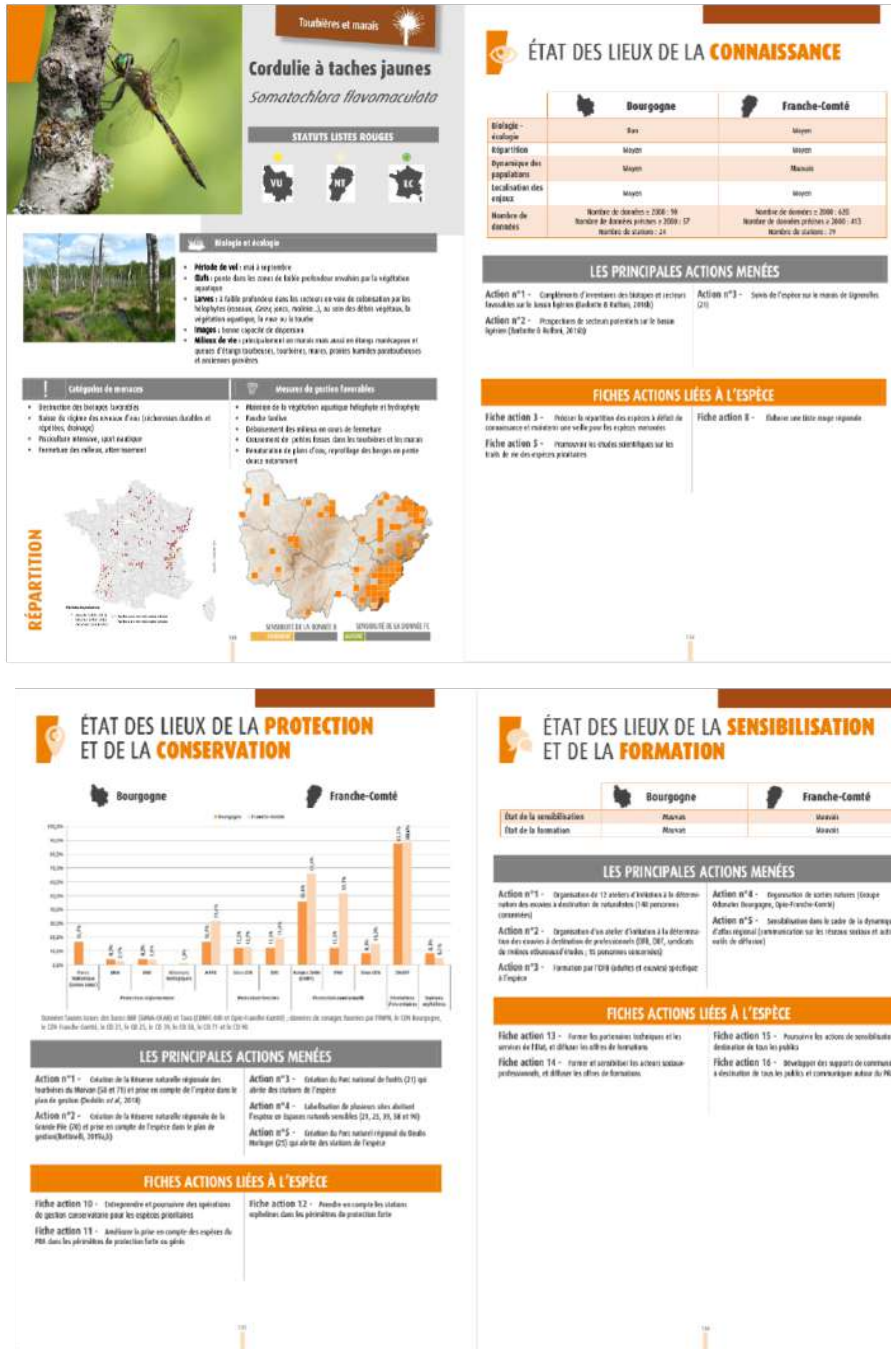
Tourbières et marais

Cordulie à taches jaunes

Somatochlora flavomaculata

STATUTS LISTES ROUGES

VU NT LC

Biologie et écologie

- Période de vol : mai à septembre
- Œufs : ponte dans les zones de faible profondeur envahies par la végétation aquatique
- Larves : à faible profondeur dans les secteurs en voie de colonisation par les hélophytes (roseaux, Carex, joncs, molinie...), au sein des débris végétaux, la végétation aquatique, la vase ou la tourbe
- Imagos : bonne capacité de dispersion
- Milieux de vie : principalement en marais mais aussi en étangs marécageux et queues d'étangs tourbeuses, tourbière, mares, prairies humides paratourbeuses et anciennes gravières

Catégories de menaces

- Destruction des biotopes favorables
- Baisse du régime des niveaux d'eau (sécheresses durables et répétées, drainage)
- Pisciculture intensive, sport nautique
- Fermeture des milieux, atterrissement

Mesures de gestion favorables

- Maintien de la végétation aquatique hélophyte et hydrophyte
- Fauche tardive
- Déboisement des milieux en cours de fermeture
- Creusement de petites fosses dans les tourbières et les marais
- Renaturation de plans d'eau, reprofilage des berges en pente douce notamment

RÉPARTITION

SENSIBILITÉ DE LA DONNÉE B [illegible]

SENSIBILITÉ DE LA DONNÉE FC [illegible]

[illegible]

ÉTAT DES LIEUX DE LA CONNAISSANCE

| | Bourgogne | Franche-Comté |
|---|---|---|
| Biologie - écologie | Bon | Moyen |
| Répartition | Moyen | Moyen |
| Dynamique des populations | Moyen | Mauvais |
| Localisation des enjeux | Moyen | Moyen |
| Nombre de données | Nombre de données ≥ 2000 : 98<br>Nombre de données précises ≥ 2000 : 57<br>Nombre de stations : 24 | Nombre de données ≥ 2000 : 635<br>Nombre de données précises ≥ 2000 : 453<br>Nombre de stations : 79 |

LES PRINCIPALES ACTIONS MENÉES

Action n°1 - Compléments d'inventaires des biotopes et secteurs favorables sur le bassin ligérien (Barbotte & Ruffoni, 2018b)

Action n°2 - Prospections de secteurs potentiels sur le bassin ligérien (Barbotte & Ruffoni, 2018b)

Action n°3 - Suivis de l'espèce sur le marais de Lignevilles (21)

FICHES ACTIONS LIÉES À L'ESPÈCE

Fiche action 3 - Préciser la répartition des espèces à défaut de connaissance et maintenir une veille pour les espèces menacées

Fiche action 5 - Promouvoir les études scientifiques sur les traits de vie des espèces prioritaires

Fiche action 8 - Élaborer une liste rouge régionale

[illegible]

ÉTAT DES LIEUX DE LA PROTECTION ET DE LA CONSERVATION

Bourgogne Franche-Comté

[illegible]

LES PRINCIPALES ACTIONS MENÉES

Action n°1 - Création de la Réserve naturelle régionale des tourbières du Morvan (58 et 71) et prise en compte de l'espèce dans le plan de gestion (Dodelin et al., 2018)

Action n°2 - Création de la Réserve naturelle régionale de la Grande Pile (70) et prise en compte de l'espèce dans le plan de gestion (Bettinelli, 2019a,b)

Action n°3 - Création du Parc national de forêts (21) qui abrite des stations de l'espèce

Action n°4 - Labellisation de plusieurs sites abritant l'espèce en Espaces naturels sensibles (21, 25, 39, 58 et 90)

Action n°5 - Création du Parc naturel régional du Doubs Horloger (25) qui abrite des stations de l'espèce

FICHES ACTIONS LIÉES À L'ESPÈCE

Fiche action 10 - Entreprendre et poursuivre des opérations de gestion conservatoire pour les espèces prioritaires

Fiche action 11 - Améliorer la prise en compte des espèces du PRA dans les périmètres de protection forte ou gérés

Fiche action 12 - Prendre en compte les stations orphelines dans les périmètres de protection forte

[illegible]

ÉTAT DES LIEUX DE LA SENSIBILISATION ET DE LA FORMATION

| | Bourgogne | Franche-Comté |
|---|---|---|
| État de la sensibilisation | Mauvais | Mauvais |
| État de la formation | Mauvais | Mauvais |

LES PRINCIPALES ACTIONS MENÉES

Action n°1 - Organisation de 12 ateliers d'initiation à la détermination des exuvies à destination de naturalistes (140 personnes concernées)

Action n°2 - Organisation d'un atelier d'initiation à la détermination des exuvies à destination de professionnels (OFB, ONF, syndicats de rivières et bureaux d'études ; 15 personnes concernées)

Action n°3 - Formation par l'OFB (adultes et exuvies) spécifique à l'espèce

Action n°4 - Organisation de sorties nature (Groupe Odonates Bourgogne, Opie-Franche-Comté)

Action n°5 - Sensibilisation dans le cadre de la dynamique d'atlas régional (communication sur les réseaux sociaux et autres outils de diffusion)

FICHES ACTIONS LIÉES À L'ESPÈCE

Fiche action 13 - Former les partenaires techniques et les services de l'État, et diffuser les offres de formations

Fiche action 14 - Former et sensibiliser les acteurs socioprofessionnels, et diffuser les offres de formations

Fiche action 15 - Poursuivre les actions de sensibilisation à destination de tous les publics

Fiche action 16 - Développer des supports de communication à destination de tous les publics et communiquer autour du PRA

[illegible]